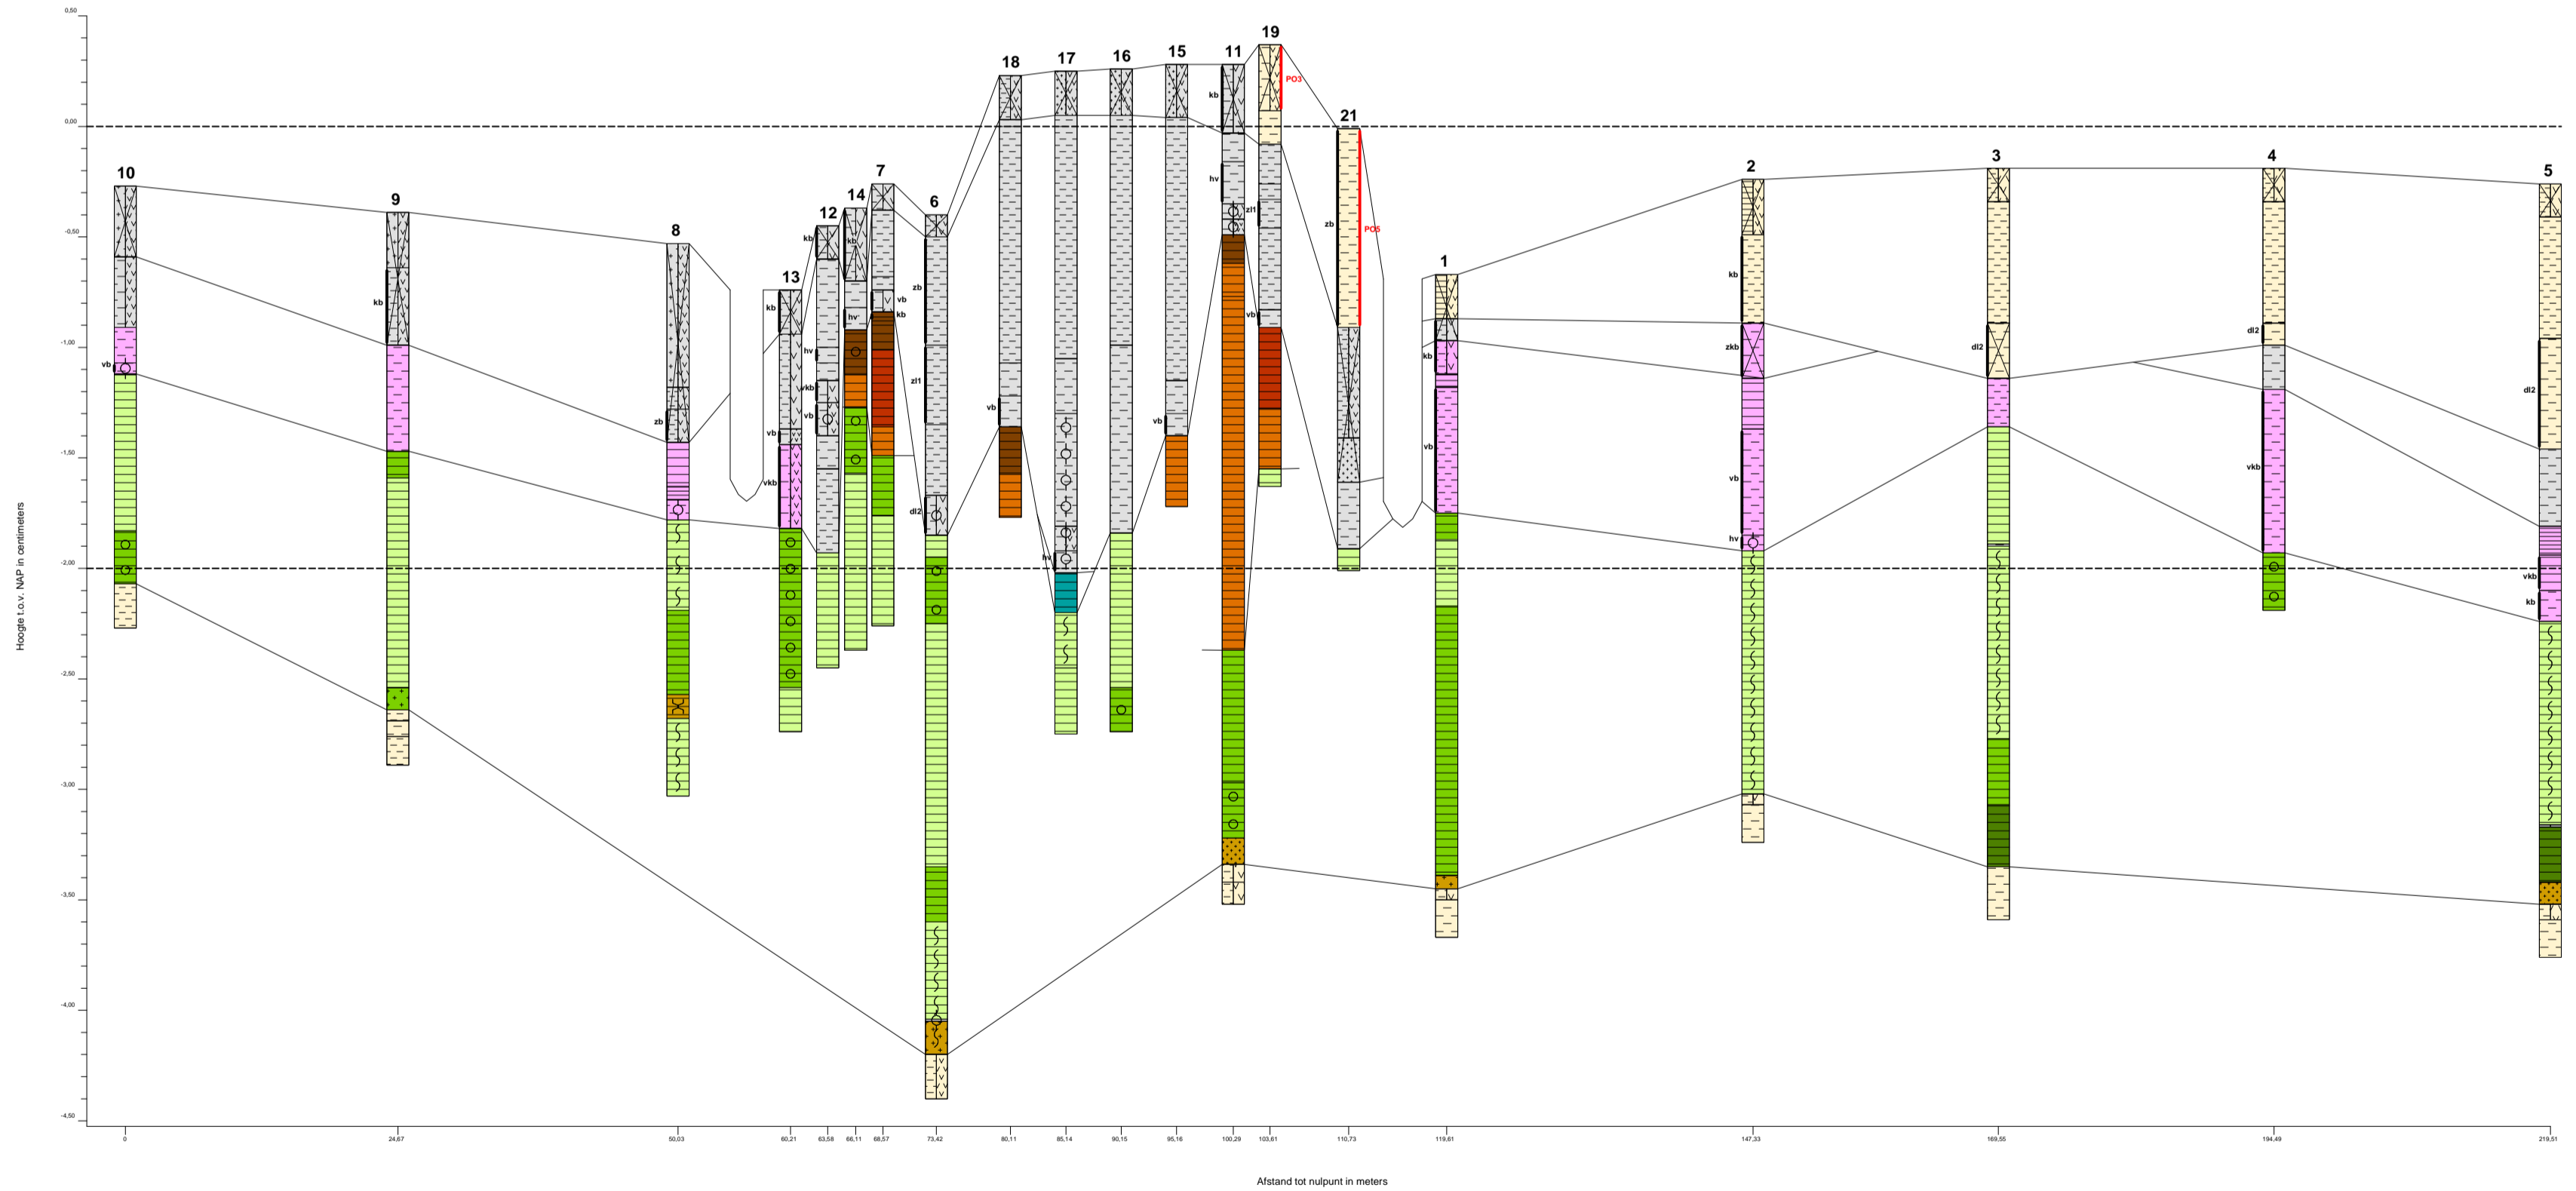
Hoogte t.o.v. NAP in centimeters

0,50
0,00
-0,50
-1,00
-1,50
-2,00
-2,50
-3,00
-3,50
-4,00
-4,50

10
9
8
13
12
14
7
6
18
17
16
15
11
19
21
1
2
3
4
5

vb
kb
zb
kb
hv
vkb
vb
vb
vkb
kb
kb
hv
vb
kb
zb
zl1
dl2
vb
hv
vb
kb
hv
zl1
vb
PO3
zb
PO5
kb
vb
kb
zkb
vb
hv
dl2
dl2
vkb
dl2
vkb
kb

0
24,67
50,03
60,21
63,58
66,11
68,57
73,42
80,11
85,14
90,15
95,16
100,29
103,61
110,73
119,61
147,33
169,55
194,49
219,51

Afstand tot nulpunt in meters